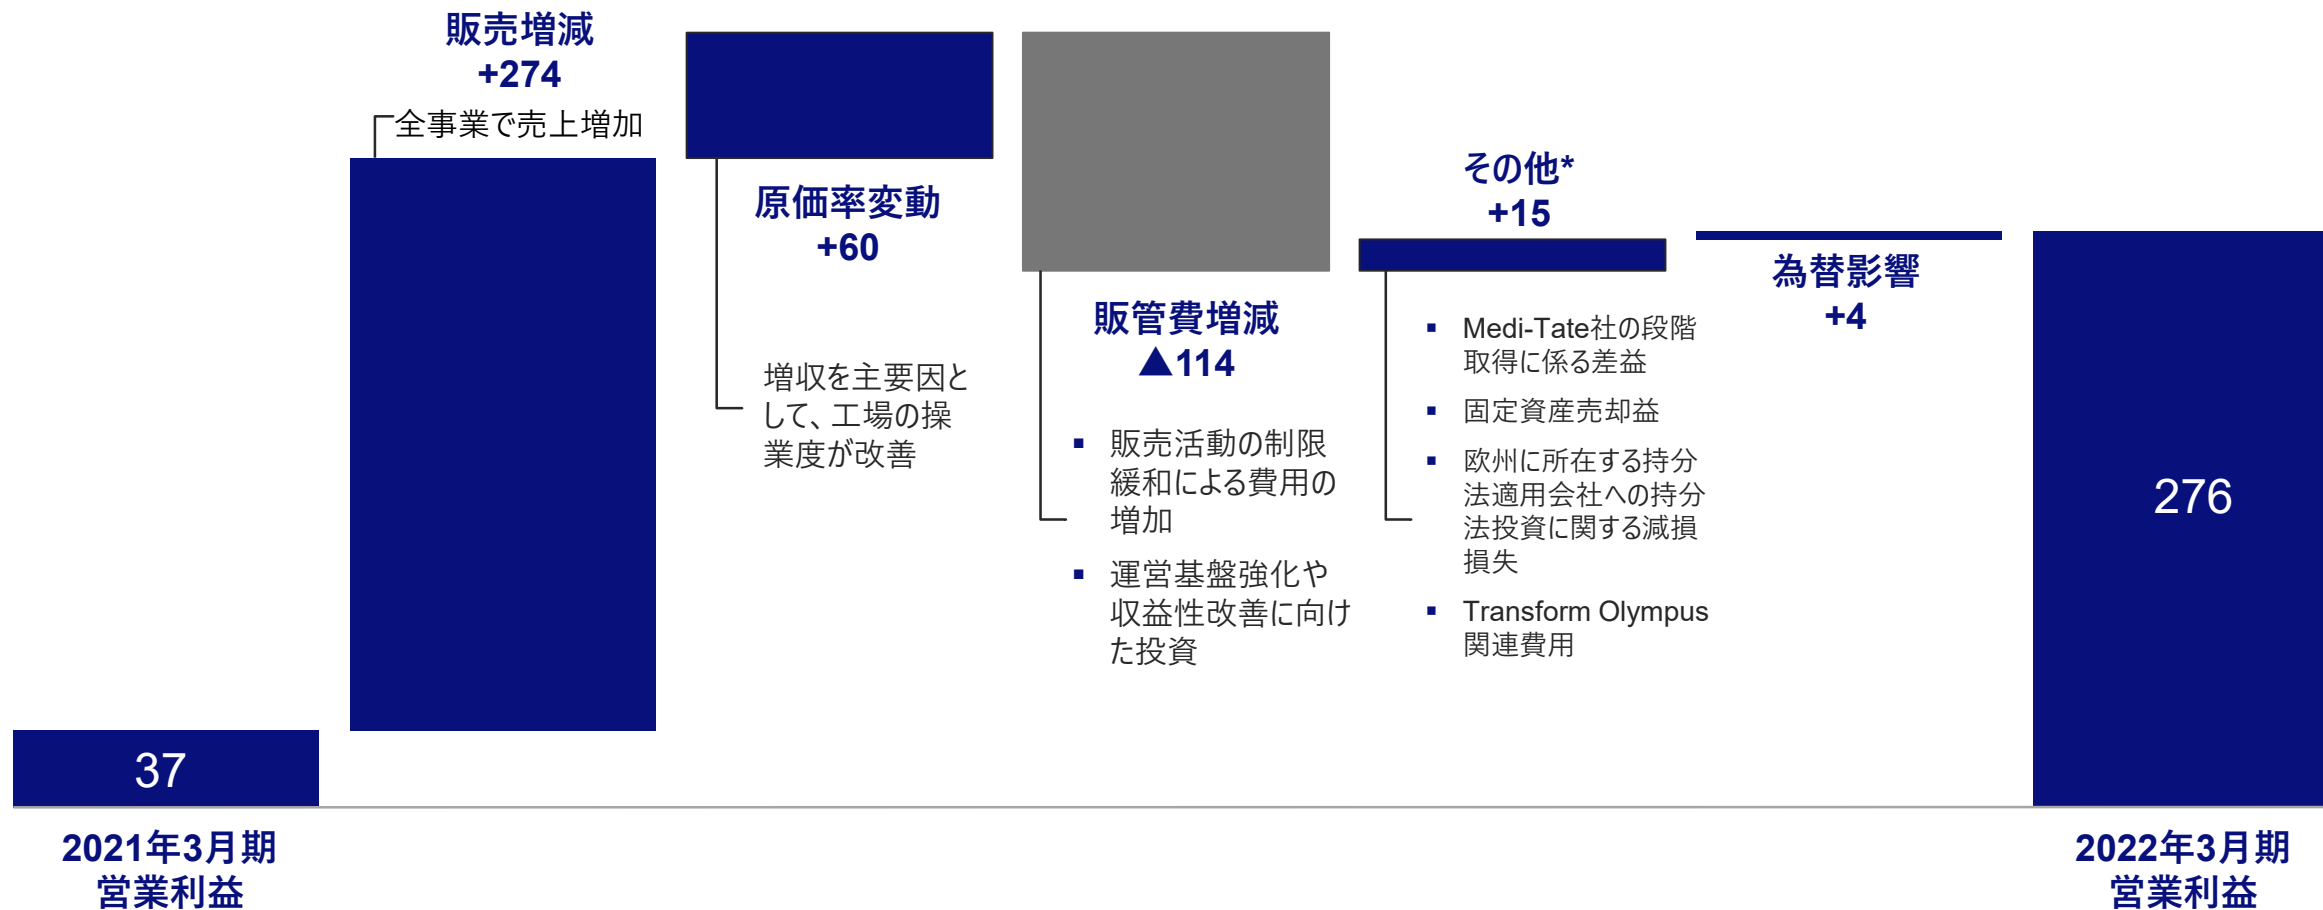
販売増減
+274

全事業で売上増加

原価率変動
+60

増収を主要因として、工場の操業度が改善

販管費増減
▲114

▪ 販売活動の制限緩和による費用の増加

▪ 運営基盤強化や収益性改善に向けた投資

その他*
+15

▪ Medi-Tate社の段階取得に係る差益

▪ 固定資産売却益

▪ 欧州に所在する持分法適用会社への持分法投資に関する減損損失

▪ Transform Olympus関連費用

為替影響
+4

37

276

2021年3月期
営業利益

2022年3月期
営業利益